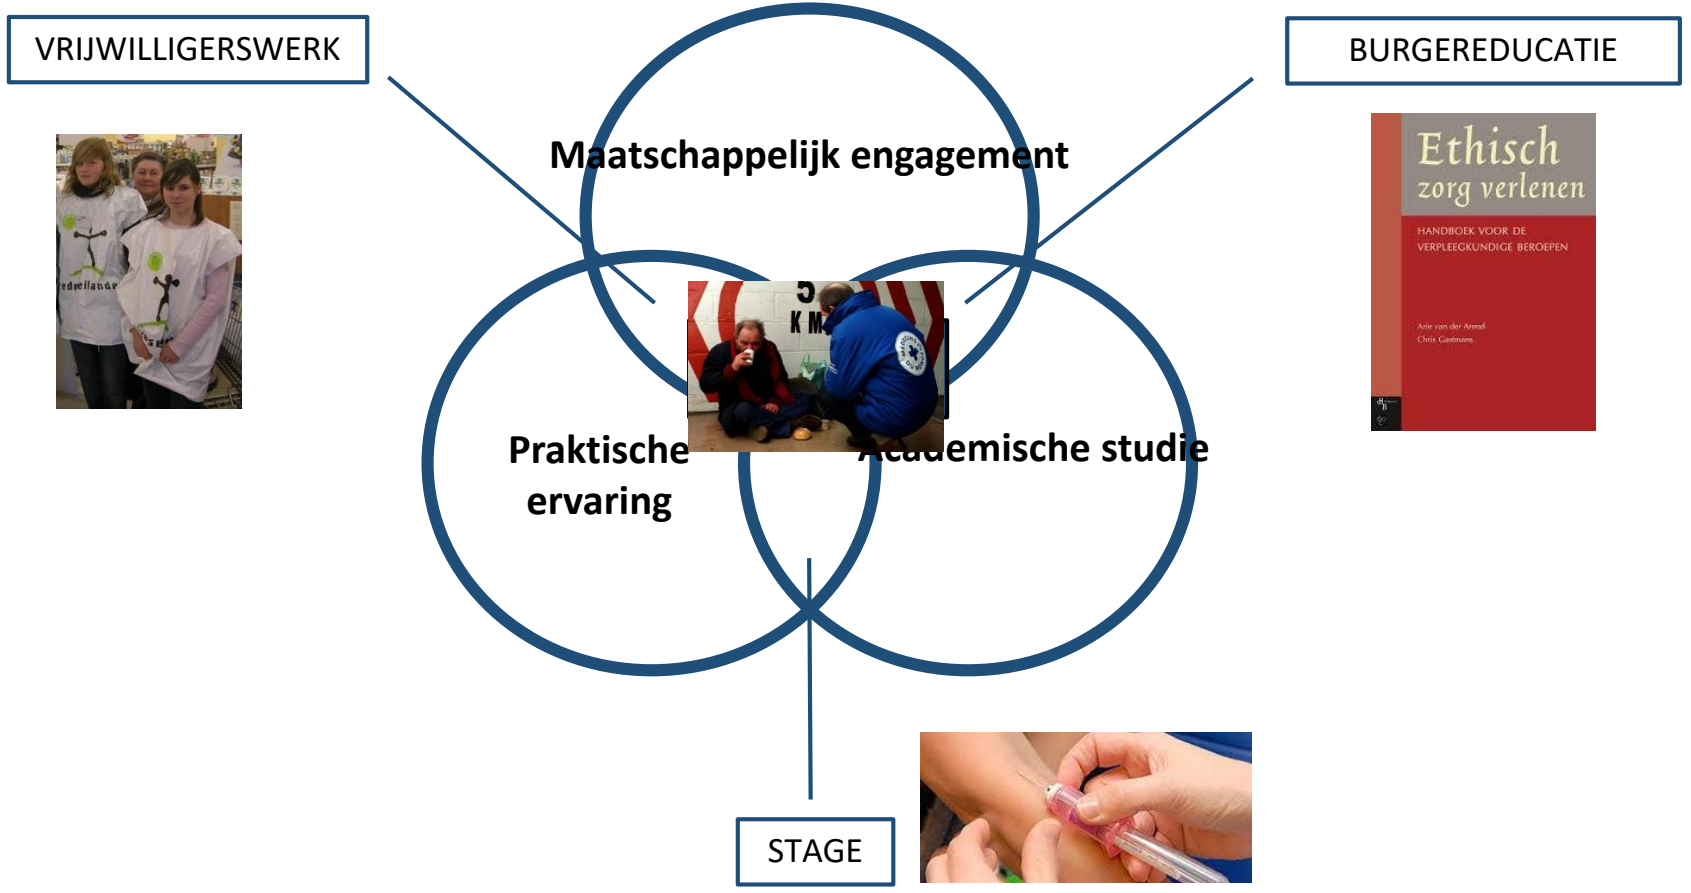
VRIJWILLIGERSWERK

BURGEREDUCATIE

Maatschappelijk engagement

Praktische ervaring

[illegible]emische studie

STAGE

Ethisch zorg verlenen

HANDBOEK VOOR DE VERPLEEGKUNDIGE BEROEPEN

Arie van der Arend
Chris Gastmans

5
KM